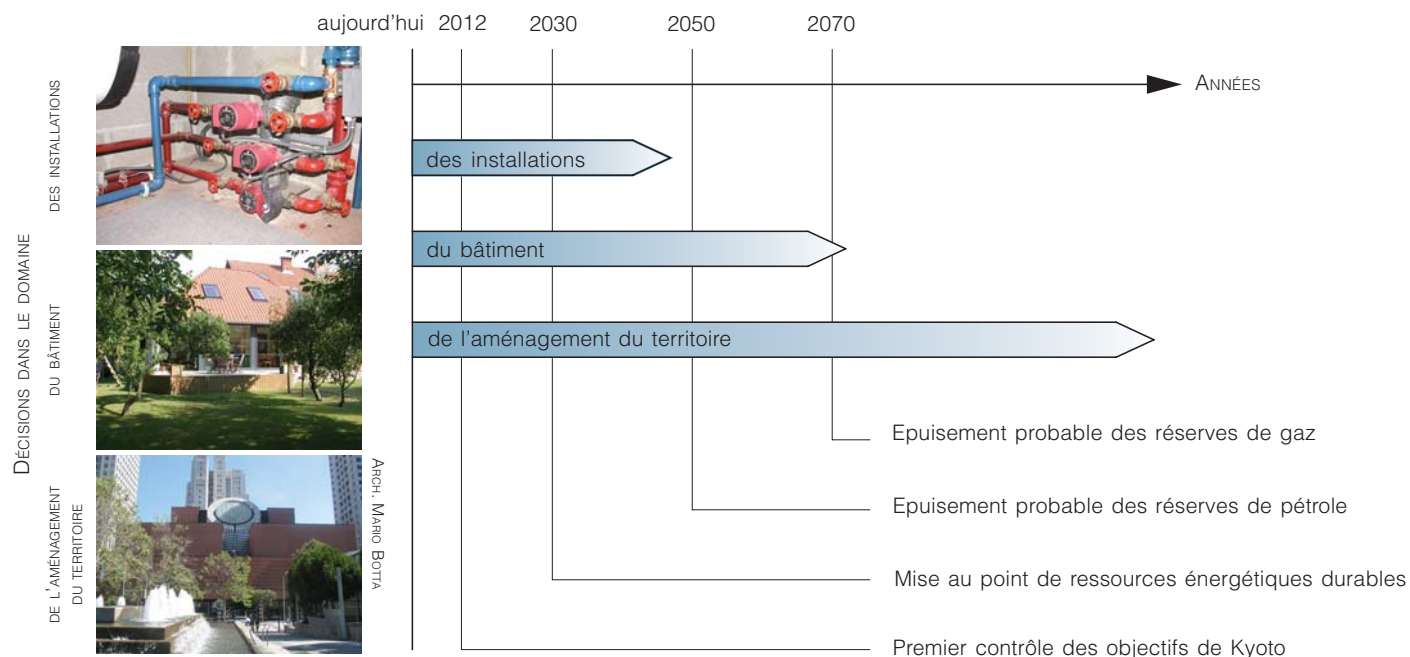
Décisions dans le domaine

des installations

du bâtiment

de l'aménagement du territoire

Arch. Mario Botta

aujourd'hui 2012 2030 2050 2070

Années

des installations

du bâtiment

de l'aménagement du territoire

Epuisement probable des réserves de gaz

Epuisement probable des réserves de pétrole

Mise au point de ressources énergétiques durables

Premier contrôle des objectifs de Kyoto